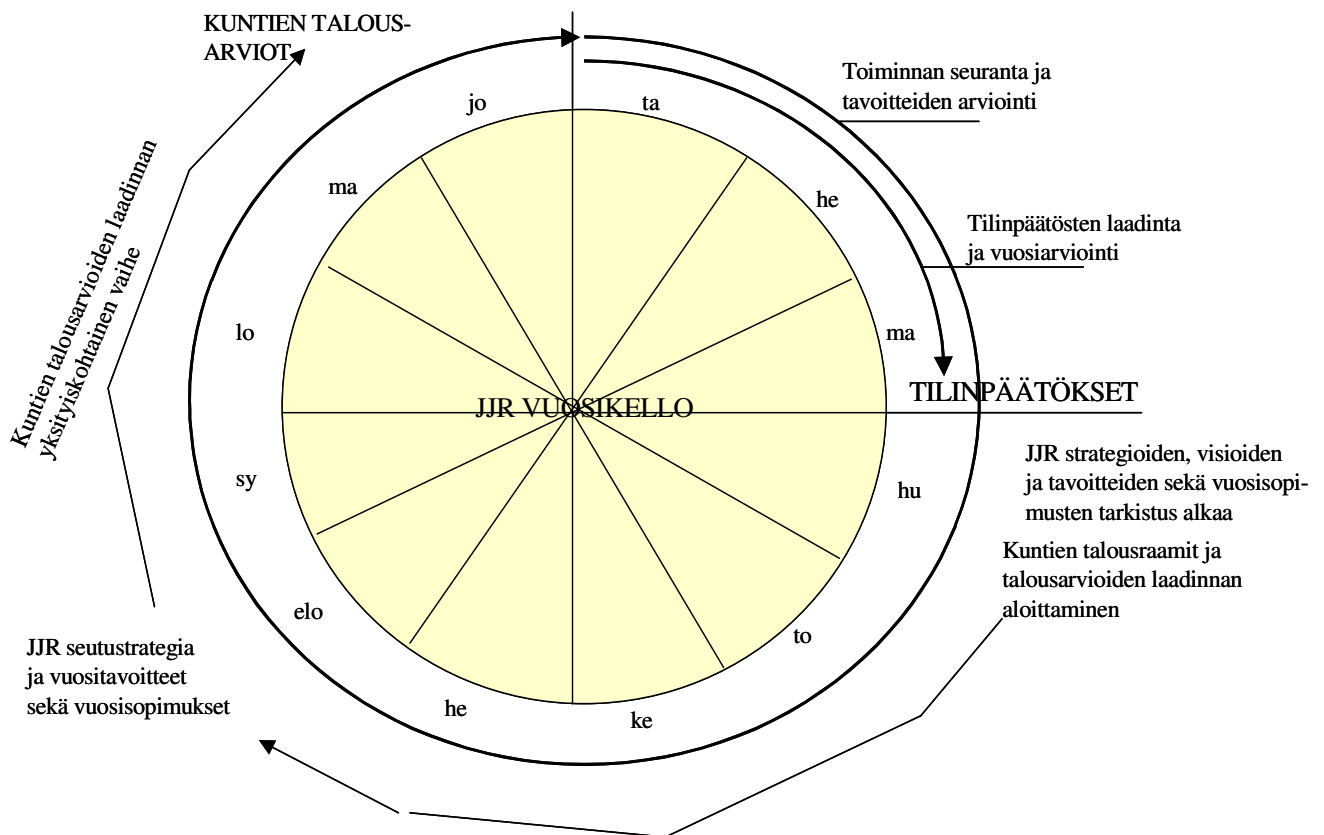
KUNTIEN TALOUSARVIOT

Toiminnan seuranta ja tavoitteiden arviointi

jo

ta

ma

he

Tilinpäätösten laadinta ja vuosiarviointi

Kuntien talousarvioiden laadinnan yksityiskohtainen vaihe

lo

ma

TILINPÄÄTÖKSET

JJR VUOSIKELLO

JJR strategioiden, visioiden ja tavoitteiden sekä vuosisopimusten tarkistus alkaa

sy

hu

Kuntien talousraamit ja talousarvioiden laadinnan aloittaminen

elo

to

JJR seutustrategia ja vuositavoitteet sekä vuosisopimukset

he

ke